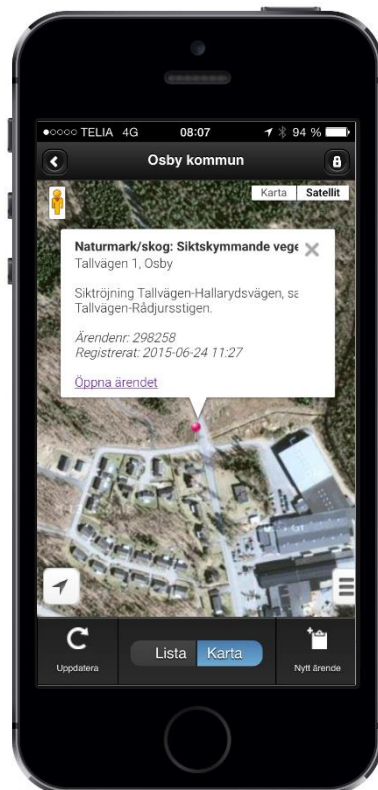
●○○○○ TELIA 4G 08:07 94 %

Osby kommun

Karta Satellit

Naturmark/skog: Siktskymmande vege
Tallvägen 1, Osby

Siktröjning Tallvägen-Hallarydsvägen, sa
Tallvägen-Rådjursstigen.

Ärendenr: 298258
Registrerat: 2015-06-24 11:27

Öppna ärendet

Uppdatera

Lista Karta

Nytt ärende